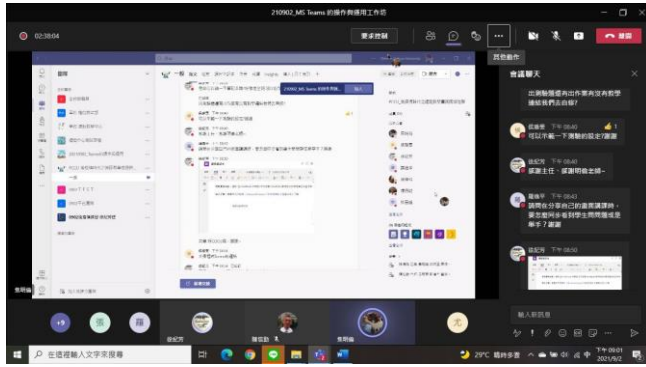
210902_MS Teams 的操作與運用工作坊

02:38:04

要求控制

離開

其他動作

會議聊天

出測驗選項出作答有沒有教學建議我們去自修?

下午 08:40
可以示範一下測驗的設定?謝謝

下午 08:40
謝謝主任、謝謝明翰老師~

下午 08:43
請問在分享自己的畫面講課時，要怎麼同步看到學生問問題或是舉手?謝謝

下午 08:50

輸入新訊息

29°C 晴時多雲

下午 09:01
2021/9/2

在這裡輸入文字來搜尋